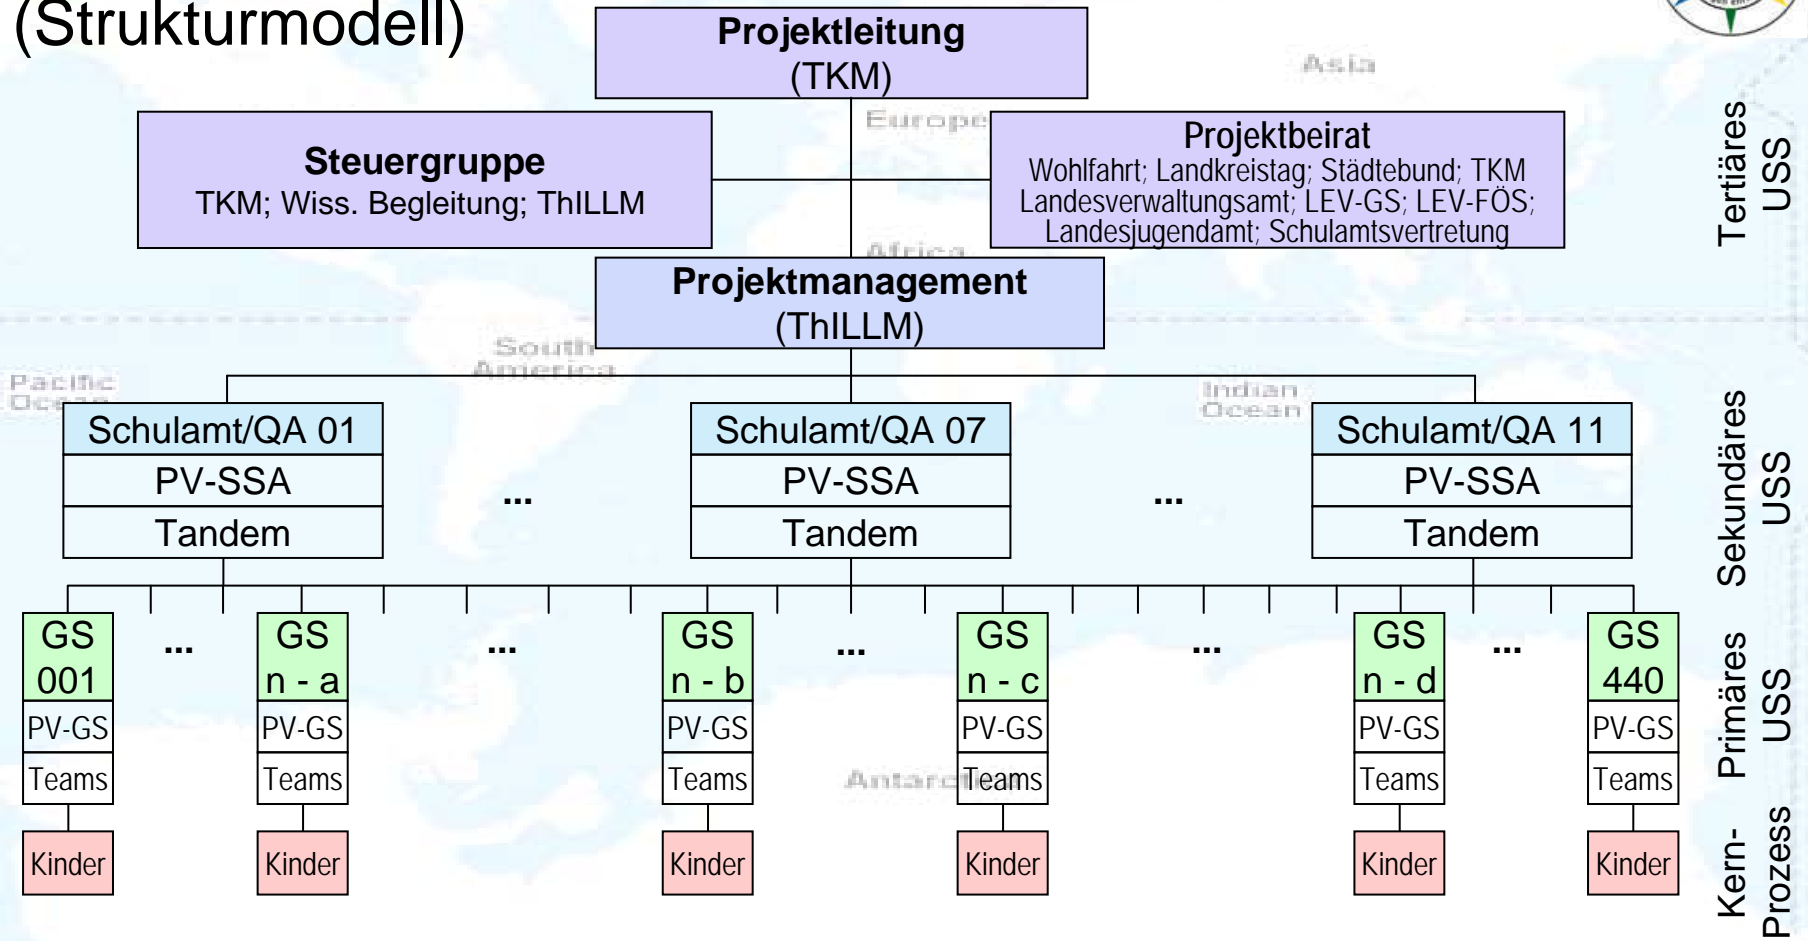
(Strukturmodell)

**Projektleitung**
(TKM)

Asia

Europe

**Steuergruppe**
TKM; Wiss. Begleitung; ThILLM

**Projektbeirat**
Wohlfahrt; Landkreistag; Städtebund; TKM
Landesverwaltungsamt; LEV-GS; LEV-FÖS;
Landesjugendamt; Schulamtsvertretung

Tertiäres USS

Africa

**Projektmanagement**
(ThILLM)

South America

Pacific Ocean

Indian Ocean

Schulamt/QA 01
PV-SSA
Tandem

...

Schulamt/QA 07
PV-SSA
Tandem

...

Schulamt/QA 11
PV-SSA
Tandem

Sekundäres USS

GS 001 | ... | GS n - a | ... | GS n - b | ... | GS n - c | ... | GS n - d | ... | GS 440

PV-GS | PV-GS | PV-GS | PV-GS | PV-GS | PV-GS

Teams | Teams | Teams | Antarctica Teams | Teams | Teams

Primäres USS

Kinder | Kinder | Kinder | Kinder | Kinder | Kinder

Kern-Prozess